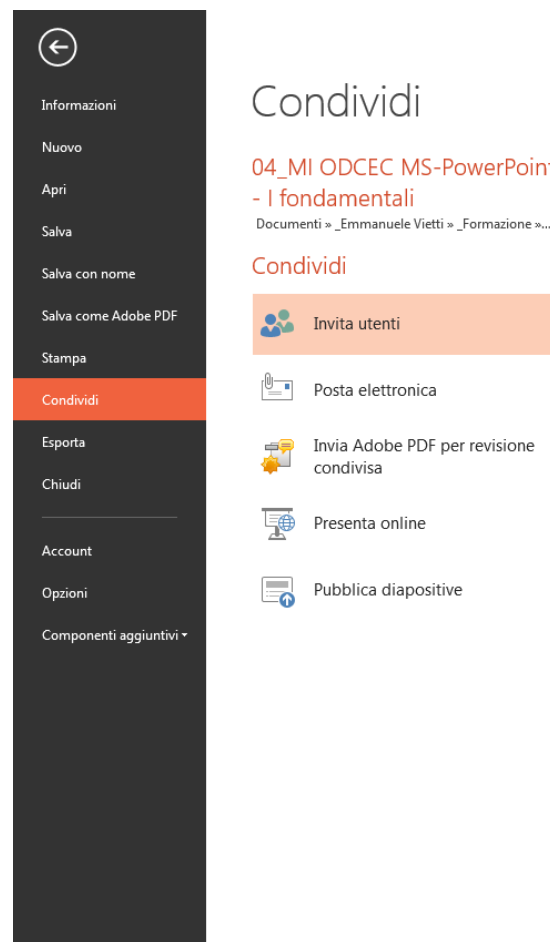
Informazioni

Nuovo

Apri

Salva

Salva con nome

Salva come Adobe PDF

Stampa

Condividi

Esporta

Chiudi

Account

Opzioni

Componenti aggiuntivi ▾

Condividi

04_MI ODCEC MS-PowerPoin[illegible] - I fondamentali

Documenti » _Emmanuele Vietti » _Formazione »...

Condividi

Invita utenti

Posta elettronica

Invia Adobe PDF per revisione condivisa

Presenta online

Pubblica diapositive